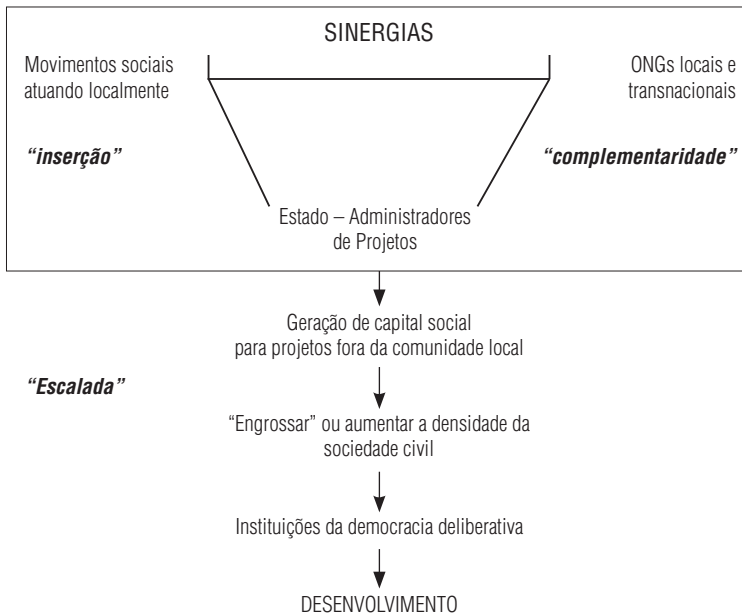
SINERGIAS

Movimentos sociais atuando localmente

ONGs locais e transnacionais

*"inserção"*

*"complementaridade"*

Estado – Administradores de Projetos

Geração de capital social para projetos fora da comunidade local

*"Escalada"*

"Engrossar" ou aumentar a densidade da sociedade civil

Instituições da democracia deliberativa

DESENVOLVIMENTO